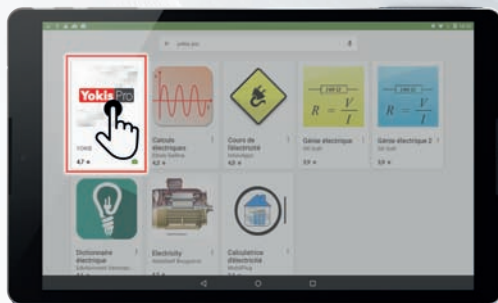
yokis pro

Yokis Pro

YOKIS
4,7 ★

Calculs électriques
4,2 ★

Cours de l'électricité
4,5 ★

Génie électrique
3,9 ★

Génie électrique 2
3,9 ★

$R = \frac{V}{I}$

$R = \frac{V}{I}$

Dictionnaire électrique

Electricity

Calculatrice d'électricité